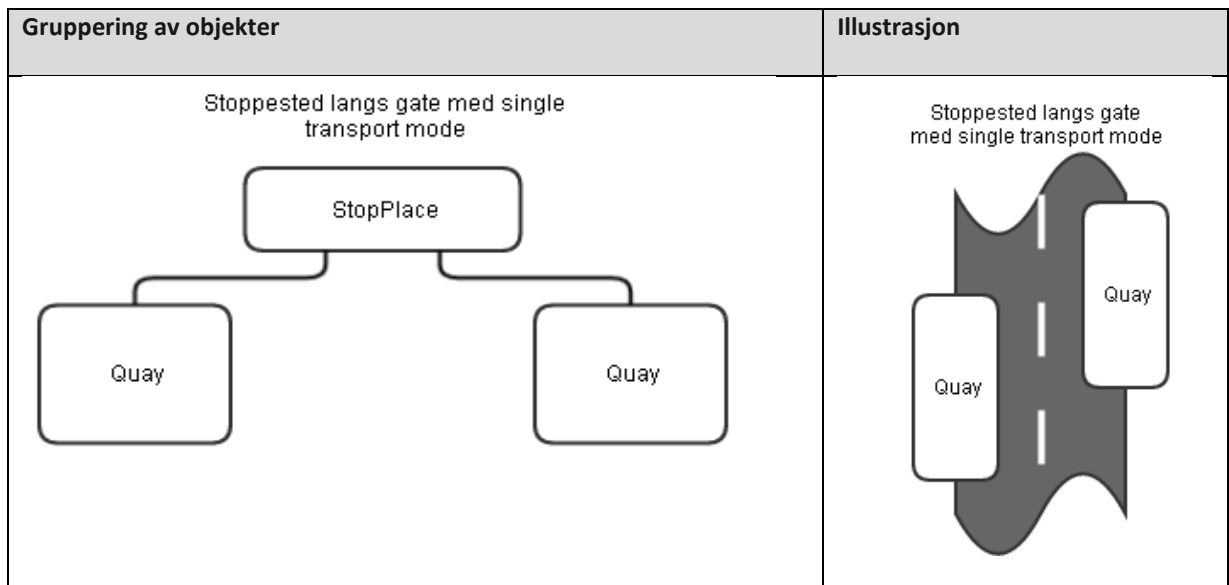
| Gruppering av objekter | Illustrasjon |
|---|---|
| Stoppested langs gate med single transport mode<br><br>StopPlace<br><br>Quay<br><br>Quay | Stoppested langs gate med single transport mode<br><br>Quay<br><br>Quay |